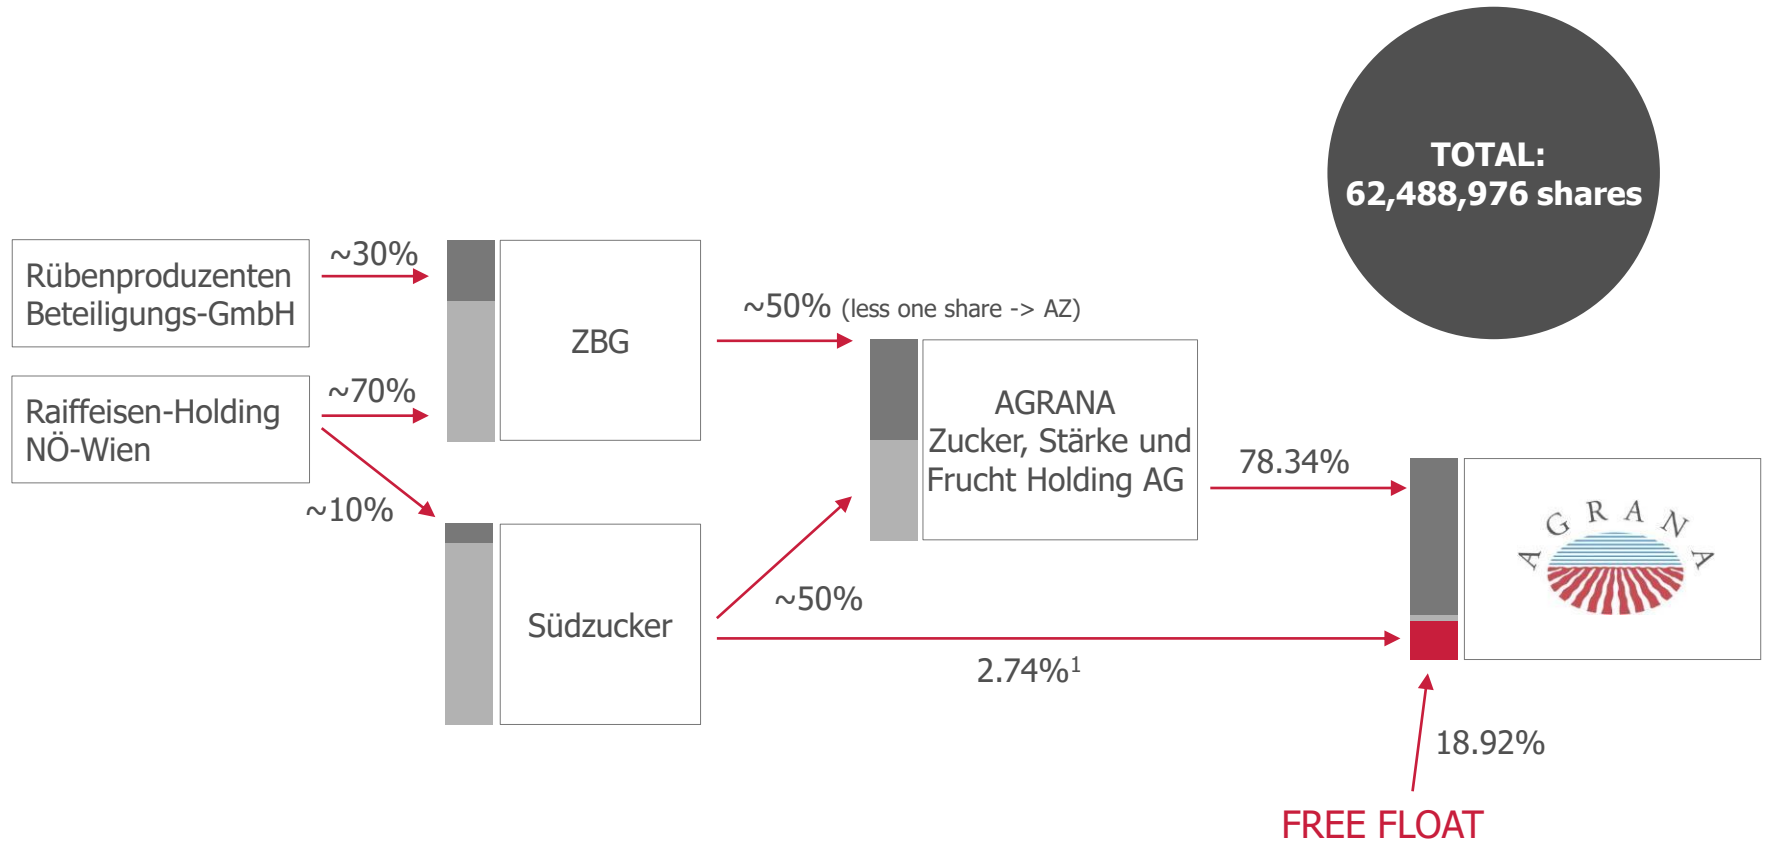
TOTAL:
62,488,976 shares

Rübenproduzenten Beteiligungs-GmbH

~30%

ZBG

Raiffeisen-Holding NÖ-Wien

~70%

~10%

~50% (less one share -> AZ)

AGRANA Zucker, Stärke und Frucht Holding AG

78.34%

AGRANA

Südzucker

~50%

2.74%$^1$

18.92%

FREE FLOAT